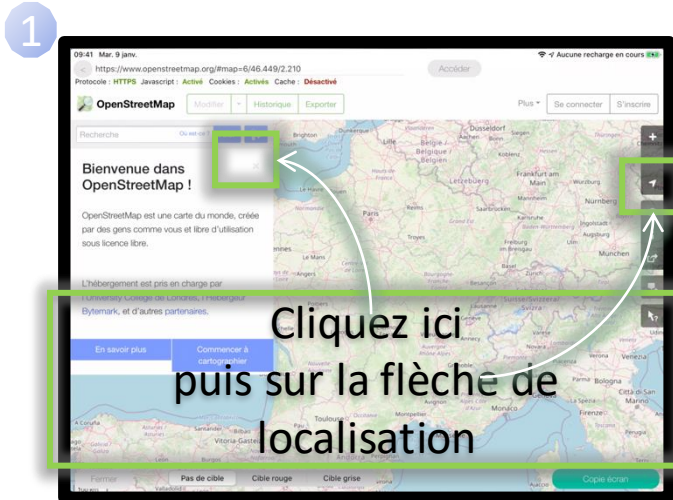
1

09:41 Mar. 9 janv.

Aucune recharge en cours

https://www.openstreetmap.org/#map=6/46.449/2.210

Accéder

Protocole : HTTPS Javascript : Activé Cookies : Activés Cache : Désactivé

OpenStreetMap

Modifier

Historique

Exporter

Plus

Se connecter

S'inscrire

Recherche

Bienvenue dans OpenStreetMap !

OpenStreetMap est une carte du monde, créée par des gens comme vous et libre d'utilisation sous licence libre.

L'hébergement est pris en charge par l'University College de Londres, l'hébergeur Bytemark, et d'autres partenaires.

En savoir plus

Commencer à cartographier

Cliquez ici puis sur la flèche de localisation

Dunkerque

Brighton

Lille

Düsseldorf

Köln

Belgique

Frankfurt am Main

Luxembourg

Paris

Nürnberg

Saarbrücken

Karlsruhe

Stuttgart

Ingolstadt

Augsburg

München

Freiburg

Le Mans

Tours

Venezia

Toulouse

Monaco

Firenze

Bologna

San Marino

Santander

Andorra

A Coruña

Fermer

Pas de cible

Cible rouge

Cible grise

Copie écran